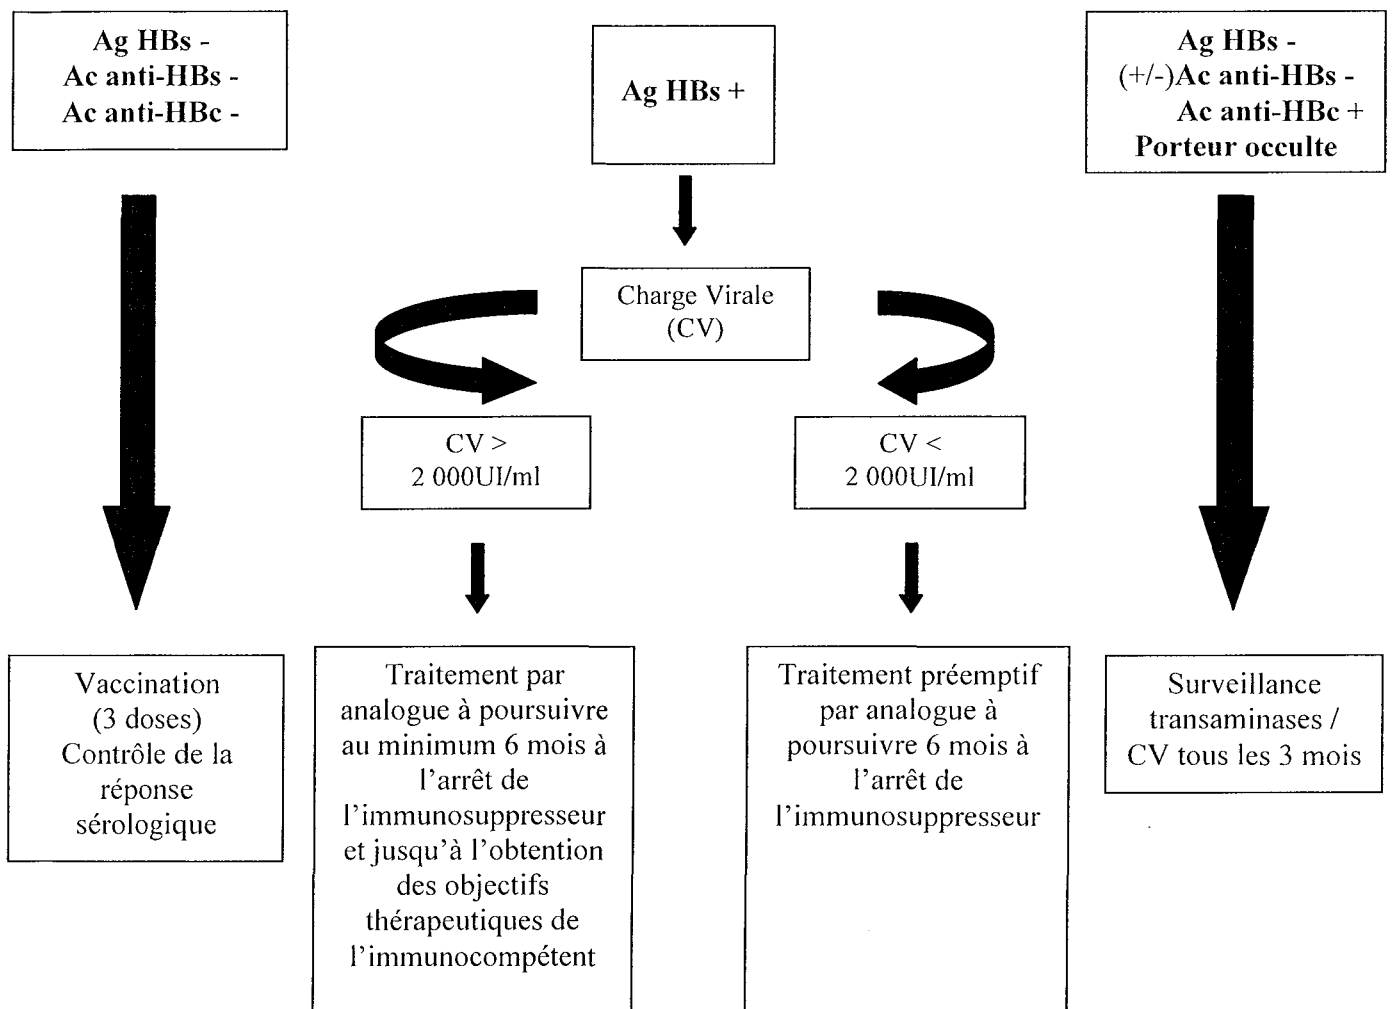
Ag HBs -
Ac anti-HBs -
Ac anti-HBc -

Ag HBs +

Ag HBs -
(+/-)Ac anti-HBs -
Ac anti-HBc +
Porteur occulte

Charge Virale
(CV)

CV >
2 000UI/ml

CV <
2 000UI/ml

Vaccination
(3 doses)
Contrôle de la réponse sérologique

Traitement par analogue à poursuivre au minimum 6 mois à l'arrêt de l'immunosuppresseur et jusqu'à l'obtention des objectifs thérapeutiques de l'immunocompétent

Traitement préemptif par analogue à poursuivre 6 mois à l'arrêt de l'immunosuppresseur

Surveillance transaminases / CV tous les 3 mois